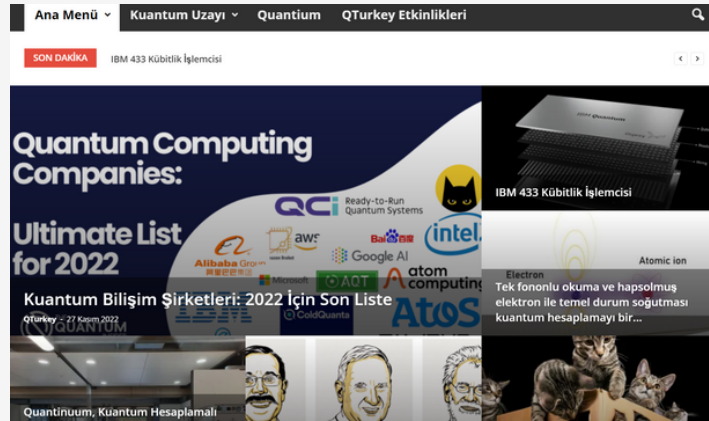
Ana Menü Kuantum Uzayı Quantium QTurkey Etkinlikleri

SON DAKİKA IBM 433 Kübitlik İşlemcisi

Quantum Computing Companies: Ultimate List for 2022

QCi Ready-to-Run Quantum Systems

aws

Alibaba Group

Baidu

intel

Google AI

Microsoft

AQT

atom computing

IBM

ColdQuanta

AtoS

Kuantum Bilişim Şirketleri: 2022 İçin Son Liste

QTurkey - 27 Kasım 2022

IBM 433 Kübitlik İşlemcisi

Atomic ion

Electron

Tek fononlu okuma ve hapsolmuş elektron ile temel durum soğutması kuantum hesaplamayı bir...

QUANTUM

Quantinuum, Kuantum Hesaplamalı